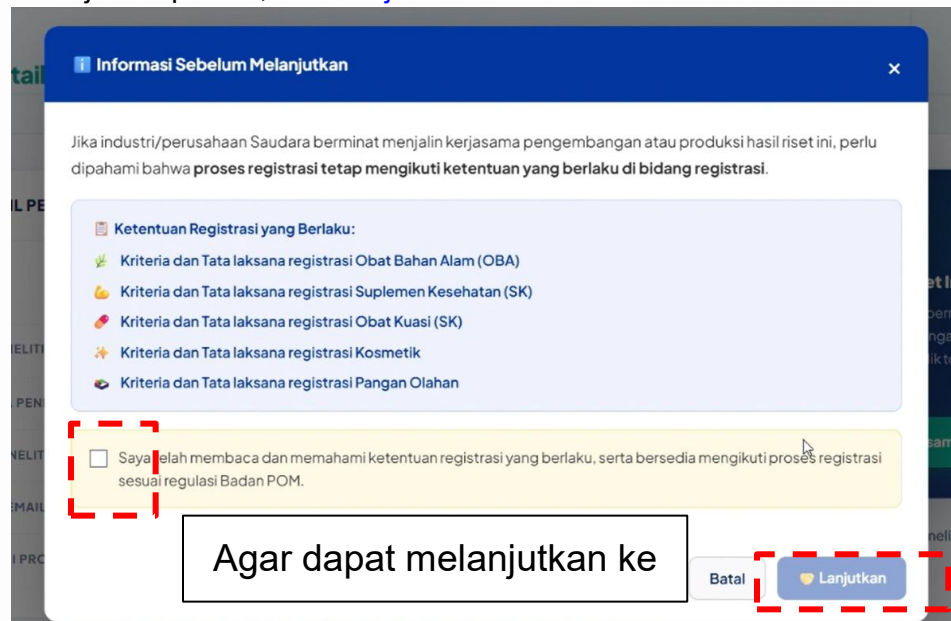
Informasi Sebelum Melanjutkan

×

Jika industri/perusahaan Saudara berminat menjalin kerjasama pengembangan atau produksi hasil riset ini, perlu dipahami bahwa **proses registrasi tetap mengikuti ketentuan yang berlaku di bidang registrasi**.

Ketentuan Registrasi yang Berlaku:

Kriteria dan Tata laksana registrasi Obat Bahan Alam (OBA)

Kriteria dan Tata laksana registrasi Suplemen Kesehatan (SK)

Kriteria dan Tata laksana registrasi Obat Kuasi (SK)

Kriteria dan Tata laksana registrasi Kosmetik

Kriteria dan Tata laksana registrasi Pangan Olahan

Saya telah membaca dan memahami ketentuan registrasi yang berlaku, serta bersedia mengikuti proses registrasi sesuai regulasi Badan POM.

Agar dapat melanjutkan ke

Batal

Lanjutkan